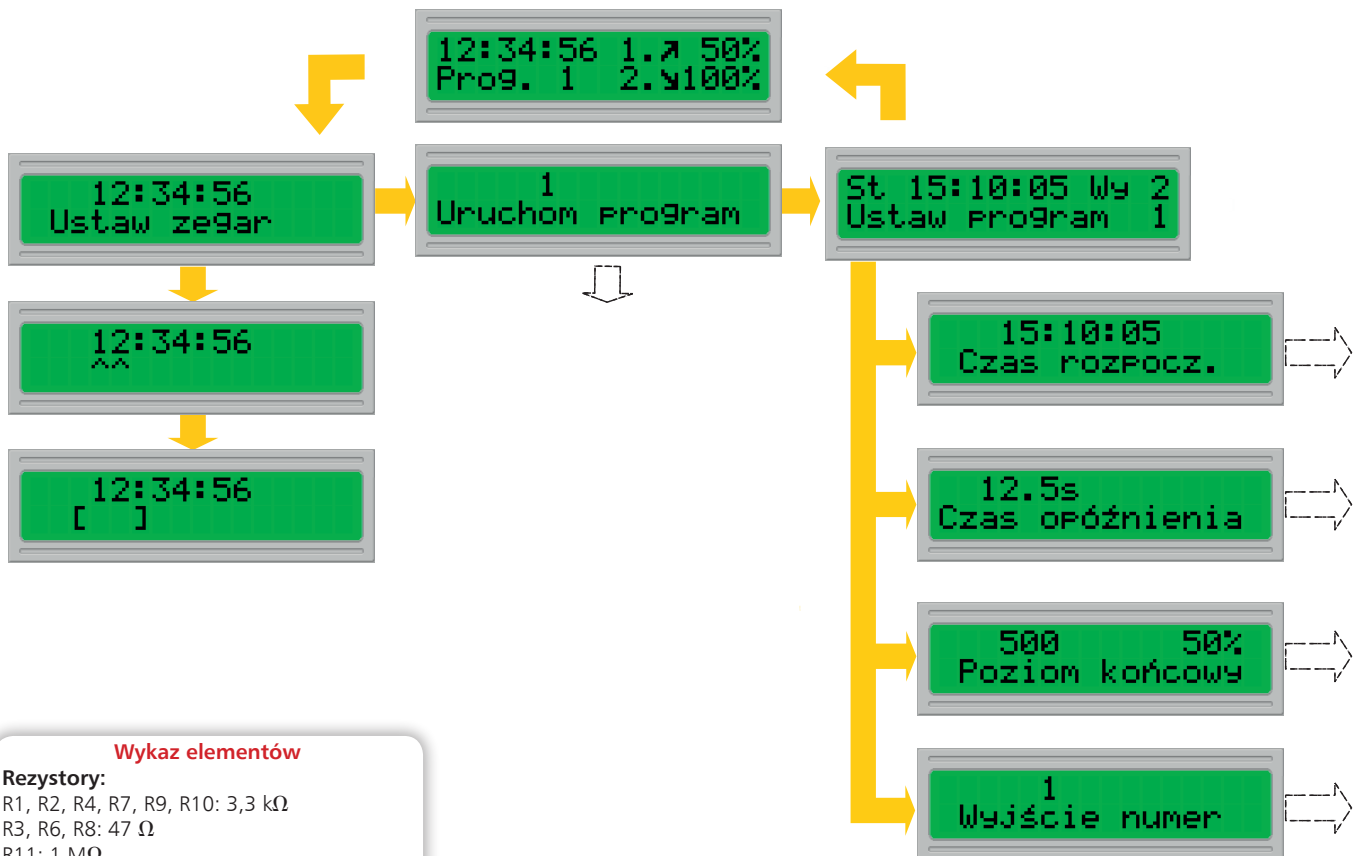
12:34:56 1.↗ 50%
Prog. 1 2.↘100%

12:34:56
Ustaw zegar

1
Uruchom program

St 15:10:05 Wy 2
Ustaw program 1

12:34:56
^^

15:10:05
Czas rozpocz.

12:34:56
[ ]

12.5s
Czas opóźnienia

500 50%
Poziom końcowy

1
Wyjście numer

Wykaz elementów
Rezystory:
R1, R2, R4, R7, R9, R10: 3,3 kΩ
R3, R6, R8: 47 Ω
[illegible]